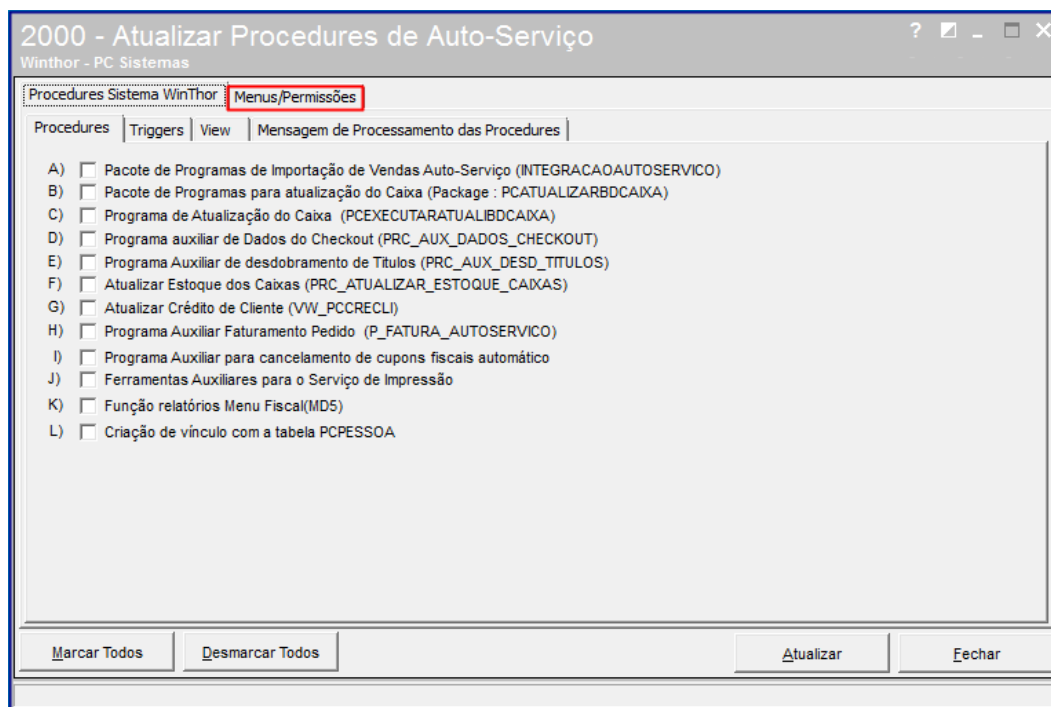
2000 - Atualizar Procedures de Auto-Serviço
Winthor - PC Sistemas

? _ ×

Procedures Sistema WinThor | Menus/Permissões

Procedures | Triggers | View | Mensagem de Processamento das Procedures

A) Pacote de Programas de Importação de Vendas Auto-Serviço (INTEGRACAOAUTOSERVICO)
B) Pacote de Programas para atualização do Caixa (Package : PCATUALIZARBDCAIXA)
C) Programa de Atualização do Caixa (PCEXECUTARATUALIBDCAIXA)
D) Programa auxiliar de Dados do Checkout (PRC_AUX_DADOS_CHECKOUT)
E) Programa Auxiliar de desdobramento de Titulos (PRC_AUX_DESD_TITULOS)
F) Atualizar Estoque dos Caixas (PRC_ATUALIZAR_ESTOQUE_CAIXAS)
G) Atualizar Crédito de Cliente (VW_PCCRECLI)
H) Programa Auxiliar Faturamento Pedido (P_FATURA_AUTOSERVICO)
I) Programa Auxiliar para cancelamento de cupons fiscais automático
J) Ferramentas Auxiliares para o Serviço de Impressão
K) Função relatórios Menu Fiscal(MD5)
L) Criação de vínculo com a tabela PCPESSOA

Marcar Todos | Desmarcar Todos | Atualizar | Fechar